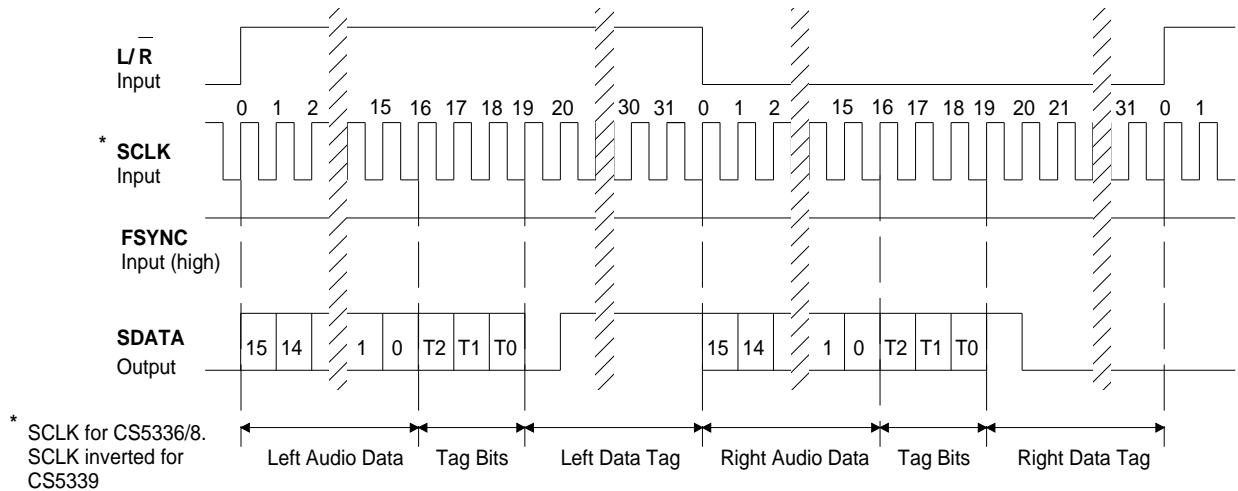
$L/\overline{R}$
Input

0 1 2 15 16 17 18 19 20 30 31 0 1 2 15 16 17 18 19 20 21 31 0 1

* SCLK
Input

FSYNC
Input (high)

SDATA
Output

15 14 1 0 T2 T1 T0 15 14 1 0 T2 T1 T0

* SCLK for CS5336/8. SCLK inverted for CS5339

Left Audio Data | Tag Bits | Left Data Tag | Right Audio Data | Tag Bits | Right Data Tag